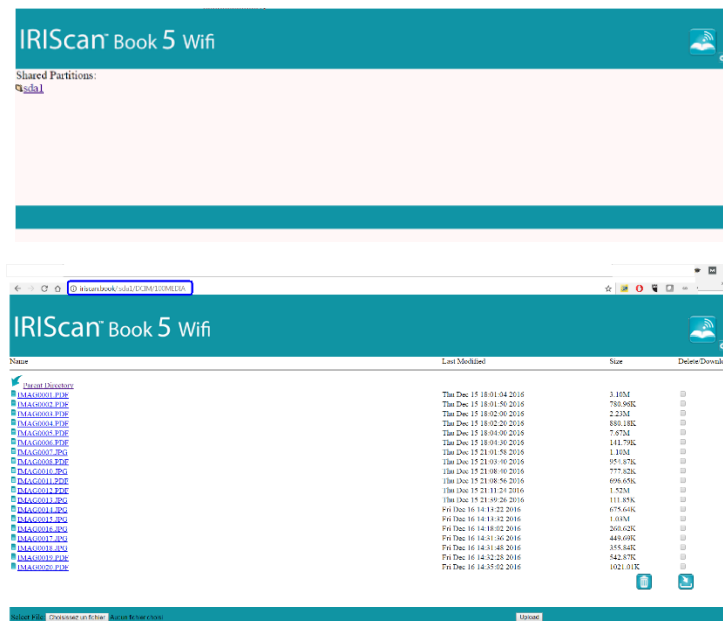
IRIScan™ Book 5 Wifi

Shared Partitions:
sda1

irisscanbook/sda1/DCIM/100MEDIA

IRIScan™ Book 5 Wifi

| Name | Last Modified | Size | Delete/Download |
|---|---|---|---|
| Parent Directory | | | |
| IMAG0001.PDF | Thu Dec 15 18:01:04 2016 | 3.18M | |
| IMAG0002.PDF | Thu Dec 15 18:01:50 2016 | 780.96K | |
| IMAG0003.PDF | Thu Dec 15 18:02:00 2016 | 2.23M | |
| IMAG0004.PDF | Thu Dec 15 18:02:20 2016 | 888.18K | |
| IMAG0005.PDF | Thu Dec 15 18:04:00 2016 | 7.67M | |
| IMAG0006.PDF | Thu Dec 15 18:04:30 2016 | 141.79K | |
| IMAG0007.JPG | Thu Dec 15 21:01:58 2016 | 1.10M | |
| IMAG0008.PDF | Thu Dec 15 21:03:00 2016 | 951.87K | |
| IMAG0010.JPG | Thu Dec 15 21:08:00 2016 | 777.62K | |
| IMAG0011.PDF | Thu Dec 15 21:08:56 2016 | 696.65K | |
| IMAG0012.PDF | Thu Dec 15 21:11:24 2016 | 1.52M | |
| IMAG0013.JPG | Thu Dec 15 21:39:26 2016 | 111.85K | |
| IMAG0014.JPG | Fri Dec 16 14:14:22 2016 | 675.64K | |
| IMAG0015.JPG | Fri Dec 16 14:18:32 2016 | 1.03M | |
| IMAG0016.JPG | Fri Dec 16 14:18:02 2016 | 268.62K | |
| IMAG0017.JPG | Fri Dec 16 14:31:36 2016 | 449.69K | |
| IMAG0018.JPG | Fri Dec 16 14:31:48 2016 | 355.84K | |
| IMAG0019.PDF | Fri Dec 16 14:32:28 2016 | 542.87K | |
| IMAG0020.PDF | Fri Dec 16 14:35:02 2016 | 1021.01K | |

Select File: Choisissez un fichier Aucun fichier choisi Upload